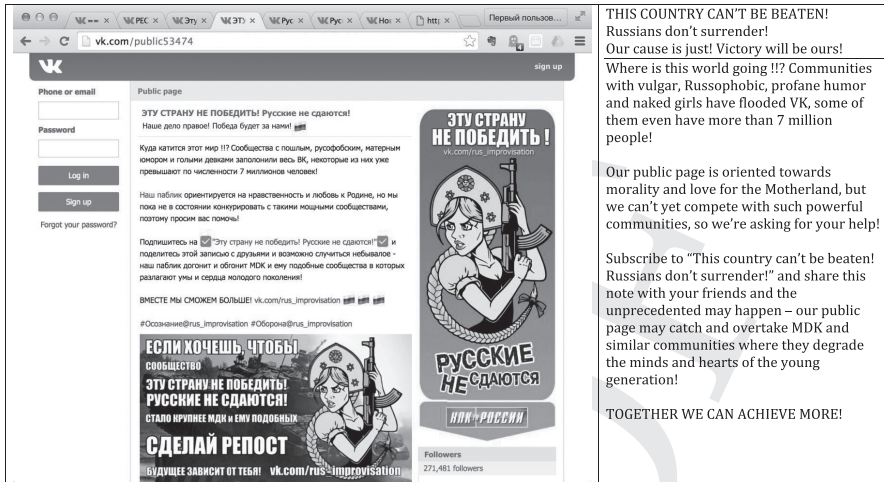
Первый пользов...

vk.com/public53474

sign up

Phone or email

Password

Log in

Sign up

Forgot your password?

Public page

ЭТУ СТРАНУ НЕ ПОБЕДИТЬ! Русские не сдаются!
Наше дело правое! Победа будет за нами!

Куда катится этот мир !!? Сообщества с пошлым, русофобским, матерным юмором и голыми девками заполнили весь ВК, некоторые из них уже превышают по численности 7 миллионов человек!

Наш паблик ориентируется на нравственность и любовь к Родине, но мы пока не в состоянии конкурировать с такими мощными сообществами, поэтому просим вас помочь!

Подпишитесь на "Эту страну не победить! Русские не сдаются!" и поделитесь этой записью с друзьями и возможно случиться небывалое - наш паблик догонит и обгонит MDK и ему подобные сообщества в которых разлагают умы и сердца молодого поколения!

ВМЕСТЕ МЫ СМОЖЕМ БОЛЬШЕ! vk.com/rus_improvisation

#Осознание@rus_improvisation #Оборона@rus_improvisation

ЕСЛИ ХОЧЕШЬ, ЧТОБЫ СООБЩЕСТВО ЭТУ СТРАНУ НЕ ПОБЕДИТЬ! РУССКИЕ НЕ СДАЮТСЯ! СТАЛО КРУПНЕЕ MDK И ЕМУ ПОДОБНЫХ СДЕЛАЙ РЕПОСТ БУДУЩЕЕ ЗАВИСИТ ОТ ТЕБЯ! vk.com/rus_improvisation

ЭТУ СТРАНУ НЕ ПОБЕДИТЬ!
vk.com/rus_improvisation
РУССКИЕ НЕ СДАЮТСЯ

НАК РОССИИ

Followers
271,481 followers

THIS COUNTRY CAN'T BE BEATEN! Russians don't surrender!
Our cause is just! Victory will be ours!

Where is this world going !!? Communities with vulgar, Russophobic, profane humor and naked girls have flooded VK, some of them even have more than 7 million people!

Our public page is oriented towards morality and love for the Motherland, but we can't yet compete with such powerful communities, so we're asking for your help!

Subscribe to "This country can't be beaten! Russians don't surrender!" and share this note with your friends and the unprecedented may happen – our public page may catch and overtake MDK and similar communities where they degrade the minds and hearts of the young generation!

TOGETHER WE CAN ACHIEVE MORE!